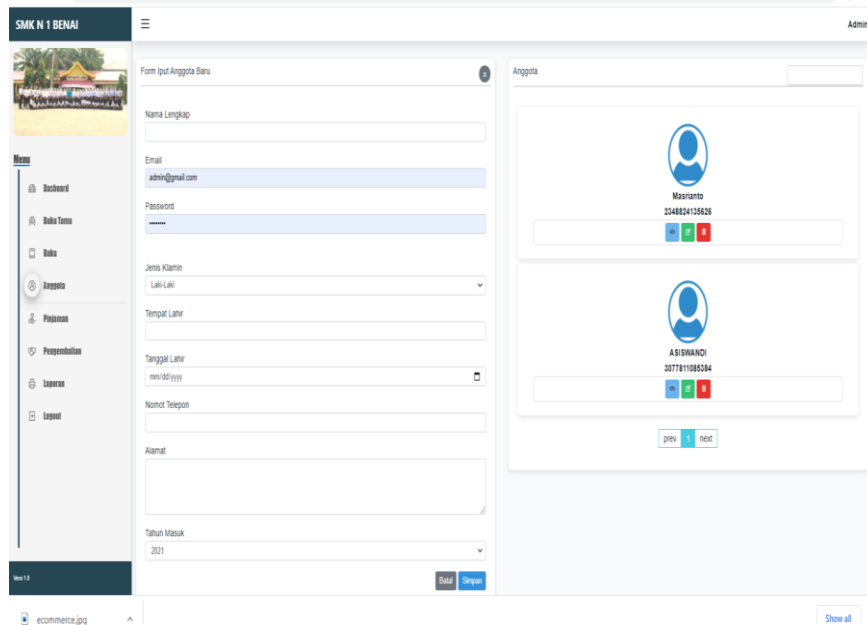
SMK N 1 BENAI

Admin

Menu

Dashboard

Buku Tamu

Buku

Anggota

Pinjaman

Pengembalian

Laporan

Logout

Vers 1.0

Form Iput Anggota Baru

Nama Lengkap

Email

admin@gmail.com

Password

•••••••

Jenis Klamin

Laki-Laki

Tempat Lahir

Tanggal Lahir

mm/dd/yyyy

Nomot Telepon

Alamat

Tahun Masuk

2021

Batal Simpan

Anggota

Masrianto

2348824135626

ASISWANDI

3077811085384

prev 1 next

ecommerce.jpg

Show all